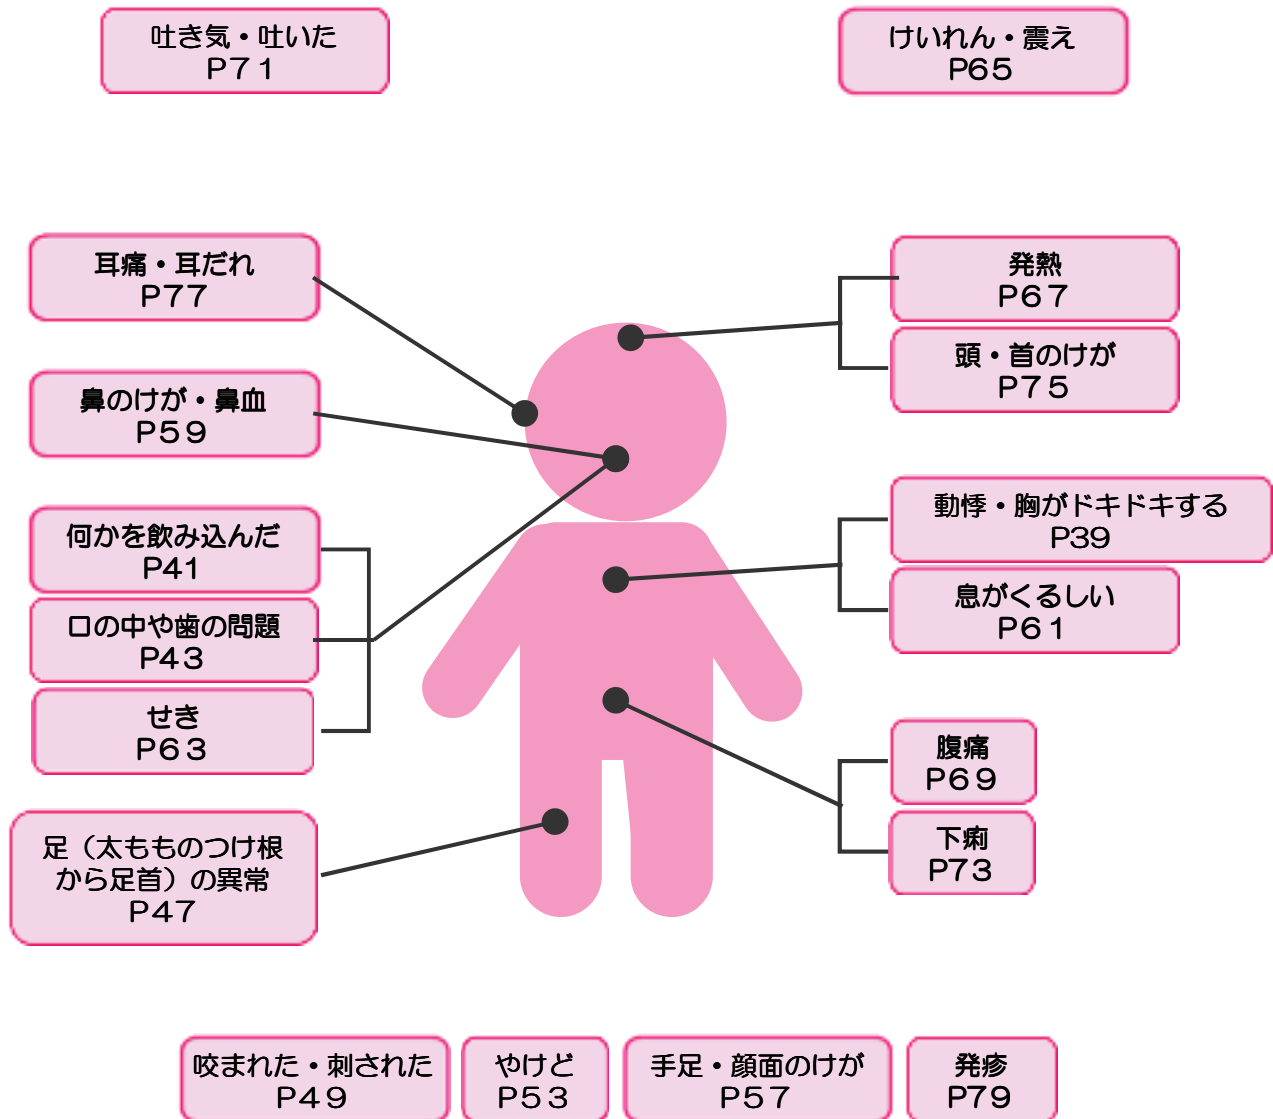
吐き気・吐いた
P71

けいれん・震え
P65

耳痛・耳だれ
P77

発熱
P67

頭・首のけが
P75

鼻のけが・鼻血
P59

動悸・胸がドキドキする
P39

何かを飲み込んだ
P41

息がくるしい
P61

口の中や歯の問題
P43

せき
P63

腹痛
P69

下痢
P73

足（太もものつけ根から足首）の異常
P47

咬まれた・刺された
P49

やけど
P53

手足・顔面のけが
P57

発疹
P79